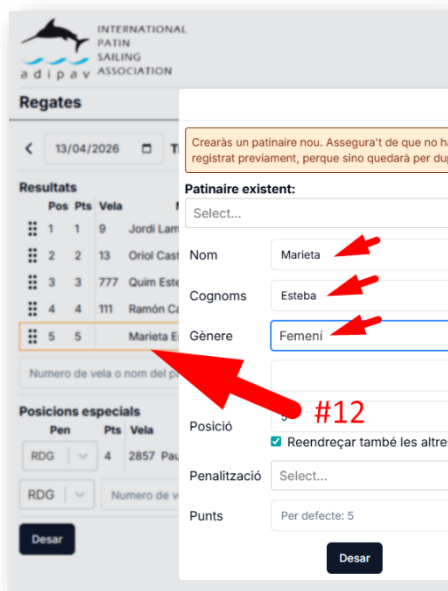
adipav INTERNATIONAL PATIN SAILING ASSOCIATION

Regates

< 13/04/2026 Ti

Resultats

| Pos | Pts | Vela | |
|---|---|---|---|
| 1 | 1 | 9 | Jordi Lam |
| 2 | 2 | 13 | Oriol Cast |
| 3 | 3 | 777 | Quim Este |
| 4 | 4 | 111 | Ramón Ca |
| 5 | 5 | | Marieta E |

Numero de vela o nom del p

Posicions especials

| Pen | Pts | Vela | |
|---|---|---|---|
| RDG | 4 | 2857 | Pau |
| RDG | | Numero de v | |

Desar

Crearàs un patinaire nou. Assegura't de que no ha registrat prèviament, perque sino quedarà per du

Patinaire existent:

Select...

Nom Marieta

Cognoms Esteba

Gènere Femení

#12

Posició

Reendreçar també les altre

Penalització Select...

Punts Per defecte: 5

Desar